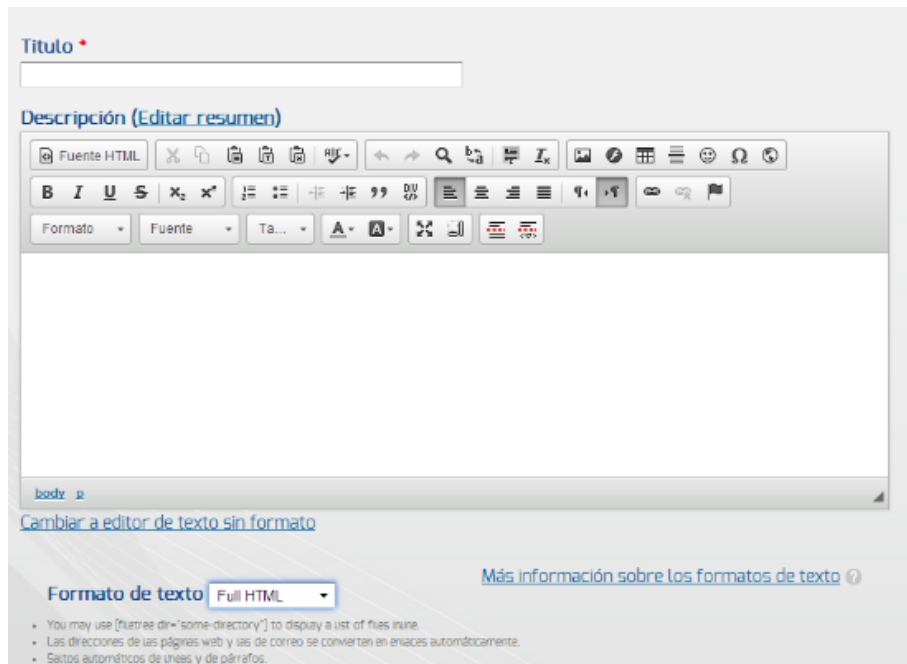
Titulo *

Descripción (Editar resumen)

Fuente HTML

B I U S $x_2$ $x^2$

Formato Fuente Ta...

body p

Cambiar a editor de texto sin formato

Formato de texto Full HTML

Más información sobre los formatos de texto

- You may use [filetree dir="some-directory"] to display a list of files inline.
- Las direcciones de las páginas web y las de correo se convierten en enlaces automáticamente.
- Saltos automáticos de líneas y de párrafos.